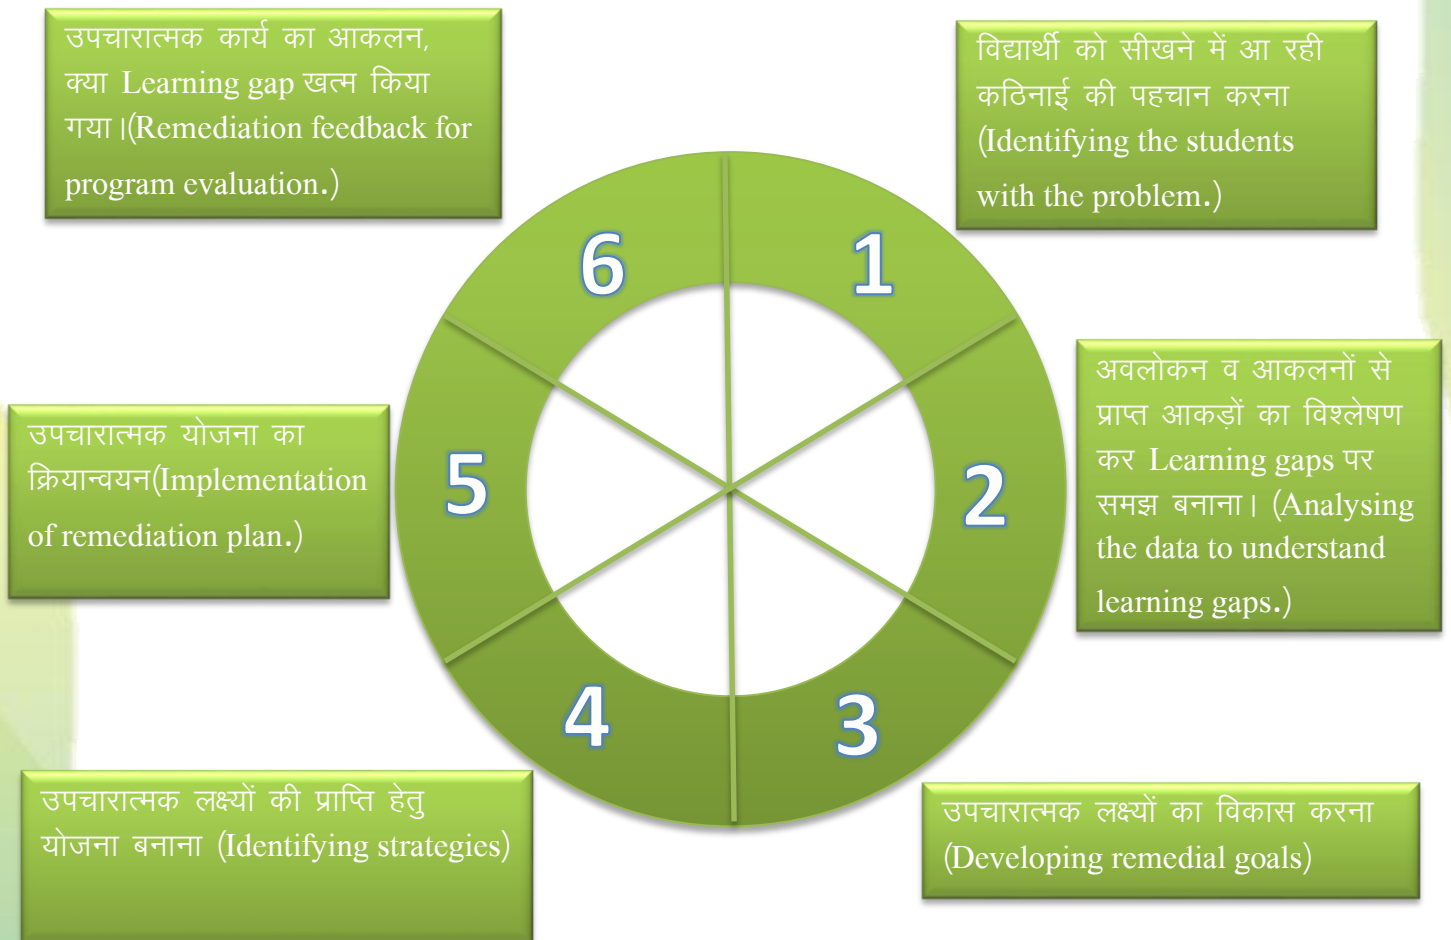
उपचारात्मक कार्य का आकलन, क्या Learning gap खत्म किया गया।(Remediation feedback for program evaluation.)

विद्यार्थी को सीखने में आ रही कठिनाई की पहचान करना (Identifying the students with the problem.)

6

1

अवलोकन व आकलनों से प्राप्त आकड़ों का विश्लेषण कर Learning gaps पर समझ बनाना। (Analysing the data to understand learning gaps.)

उपचारात्मक योजना का क्रियान्वयन(Implementation of remediation plan.)

5

2

4

3

उपचारात्मक लक्ष्यों की प्राप्ति हेतु योजना बनाना (Identifying strategies)

उपचारात्मक लक्ष्यों का विकास करना (Developing remedial goals)